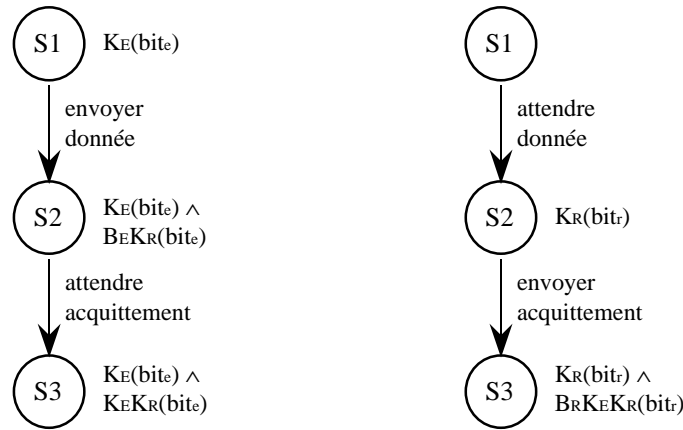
S1 $K_E(bit_e)$

envoyer donnée

S2 $K_E(bit_e) \wedge B_E K_R(bit_e)$

attendre acquittement

S3 $K_E(bit_e) \wedge K_E K_R(bit_e)$

S1

attendre donnée

S2 $K_R(bit_r)$

envoyer acquittement

S3 $K_R(bit_r) \wedge B_R K_E K_R(bit_r)$